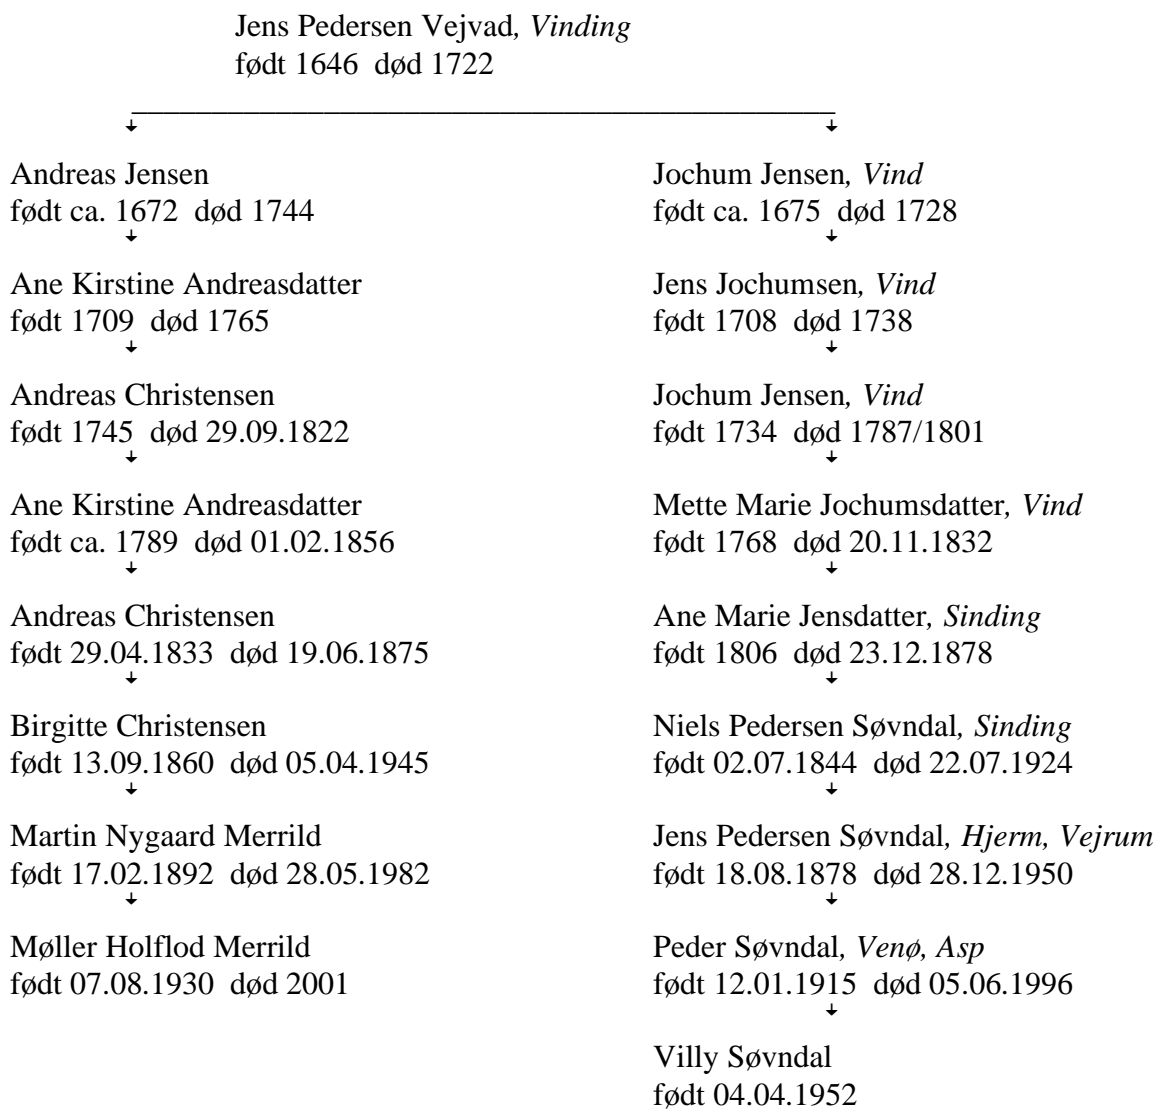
Jens Pedersen Vejvad, *Vinding*
født 1646 død 1722

Andreas Jensen
født ca. 1672 død 1744

Ane Kirstine Andreasdatter
født 1709 død 1765

Andreas Christensen
født 1745 død 29.09.1822

Ane Kirstine Andreasdatter
født ca. 1789 død 01.02.1856

Andreas Christensen
født 29.04.1833 død 19.06.1875

Birgitte Christensen
født 13.09.1860 død 05.04.1945

Martin Nygaard Merrild
født 17.02.1892 død 28.05.1982

Møller Holflod Merrild
født 07.08.1930 død 2001

Jochum Jensen, *Vind*
født ca. 1675 død 1728

Jens Jochumsen, *Vind*
født 1708 død 1738

Jochum Jensen, *Vind*
født 1734 død 1787/1801

Mette Marie Jochumsdatter, *Vind*
født 1768 død 20.11.1832

Ane Marie Jensdatter, *Sinding*
født 1806 død 23.12.1878

Niels Pedersen Søvndal, *Sinding*
født 02.07.1844 død 22.07.1924

Jens Pedersen Søvndal, *Hjerm, Vejrum*
født 18.08.1878 død 28.12.1950

Peder Søvndal, *Venø, Asp*
født 12.01.1915 død 05.06.1996

Villy Søvndal
født 04.04.1952